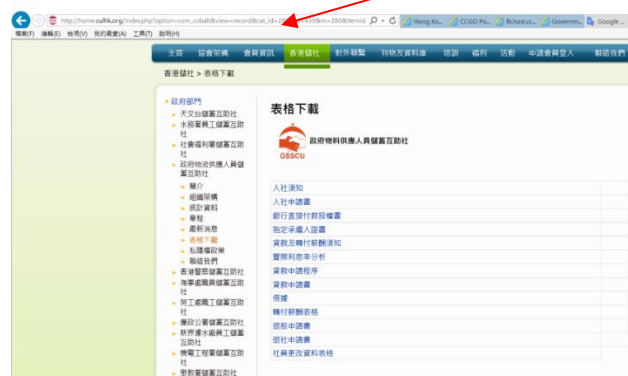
http://home.culhk.org/index.php?option=com_sobi2&view=record&cat_id=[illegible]&m=260&Itemid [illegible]

Hong Ko... CCGO Po... fb.host.c... Governm... Google ...

檔案(F) 編輯(E) 檢視(V) 我的最愛(A) 工具(T) 說明(H)

主頁 協會架構 會員資訊 香港儲社 對外聯繫 刊物及資料庫 培訓 福利 活動 申請會員登入 聯絡我們

香港儲社 > 表格下載

▸ 政府部門
天文台儲蓄互助社
水務署員工儲蓄互助社
社會福利署儲蓄互助社
政府物流供應人員儲蓄互助社
簡介
組織架構
統計資料
章程
最新消息
表格下載
私隱條款
聯絡我們
香港警察儲蓄互助社
海事處職員儲蓄互助社
勞工處職工儲蓄互助社
康政公署儲蓄互助社
新界渠水處員工儲蓄互助社
機電工程署儲蓄互助社
懲教署儲蓄互助社

表格下載

GSSCU 政府物料供應人員儲蓄互助社

入社須知
入社申請書
銀行直接付款授權書
指定承繼人證書
貸款及轉付薪酬須知
實際利息率分析
貸款申請程序
貸款申請書
保據
轉付薪酬表格
退股申請書
退社申請書
社員更改資料表格